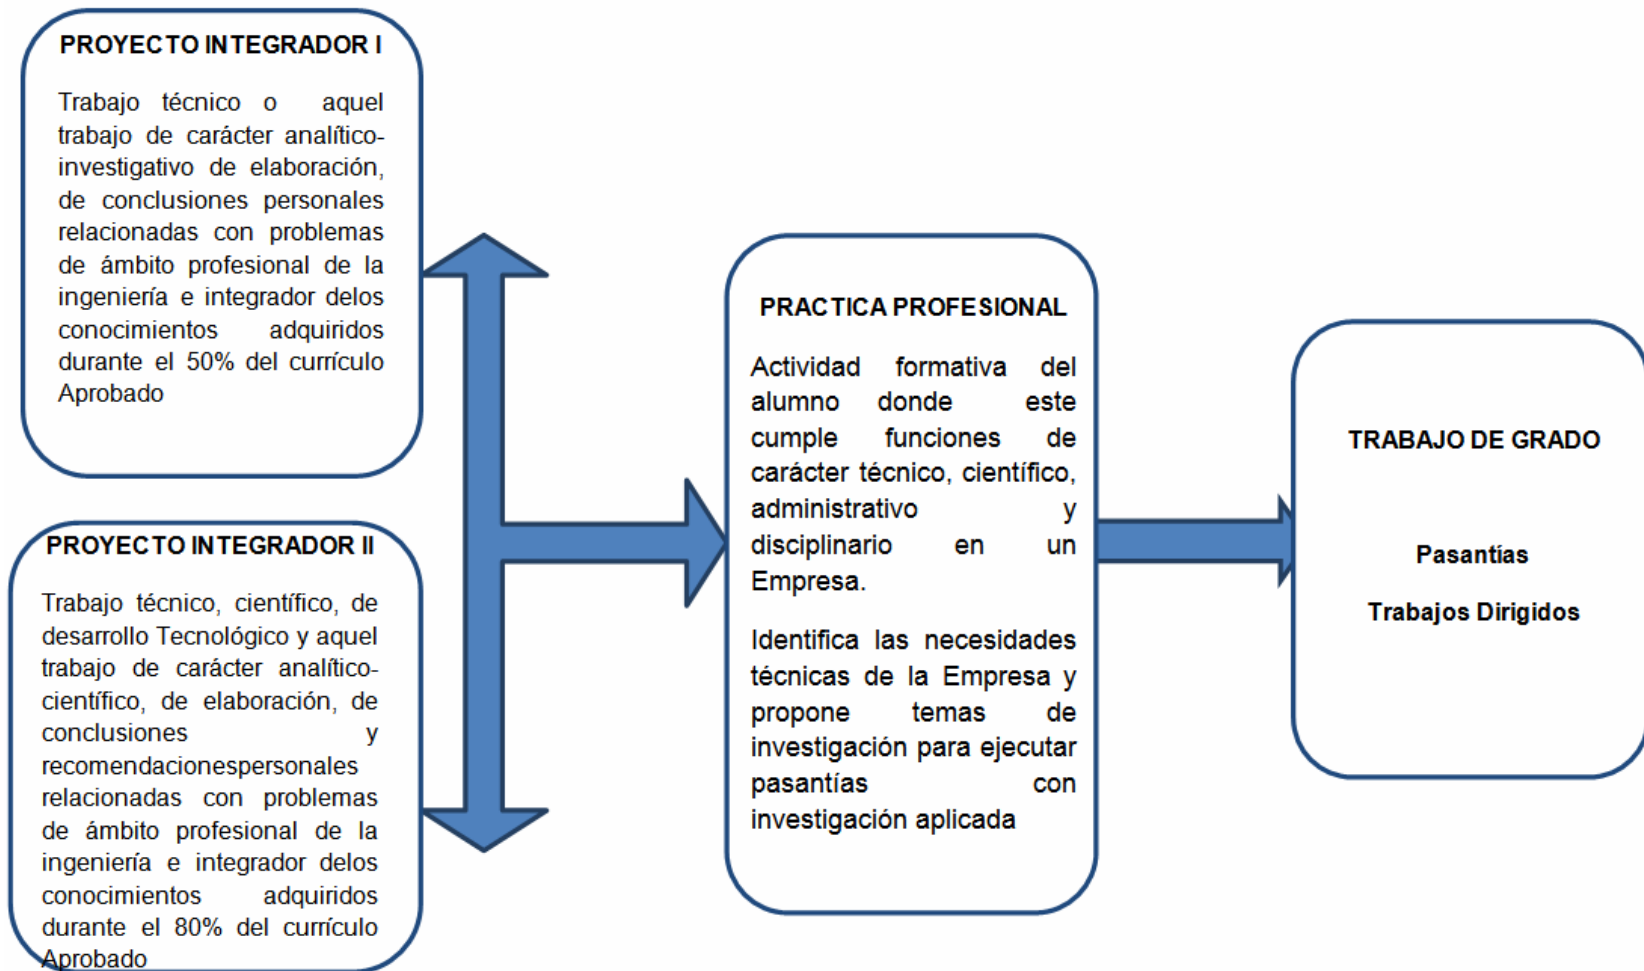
PROYECTO INTEGRADOR I

Trabajo técnico o aquel trabajo de carácter analítico-investigativo de elaboración, de conclusiones personales relacionadas con problemas de ámbito profesional de la ingeniería e integrador delos conocimientos adquiridos durante el 50% del currículo Aprobado

PROYECTO INTEGRADOR II

Trabajo técnico, científico, de desarrollo Tecnológico y aquel trabajo de carácter analítico-científico, de elaboración, de conclusiones y recomendacionespersonales relacionadas con problemas de ámbito profesional de la ingeniería e integrador delos conocimientos adquiridos durante el 80% del currículo Aprobado

PRACTICA PROFESIONAL

Actividad formativa del alumno donde este cumple funciones de carácter técnico, científico, administrativo y disciplinario en un Empresa.

Identifica las necesidades técnicas de la Empresa y propone temas de investigación para ejecutar pasantías con investigación aplicada

TRABAJO DE GRADO

Pasantías

Trabajos Dirigidos